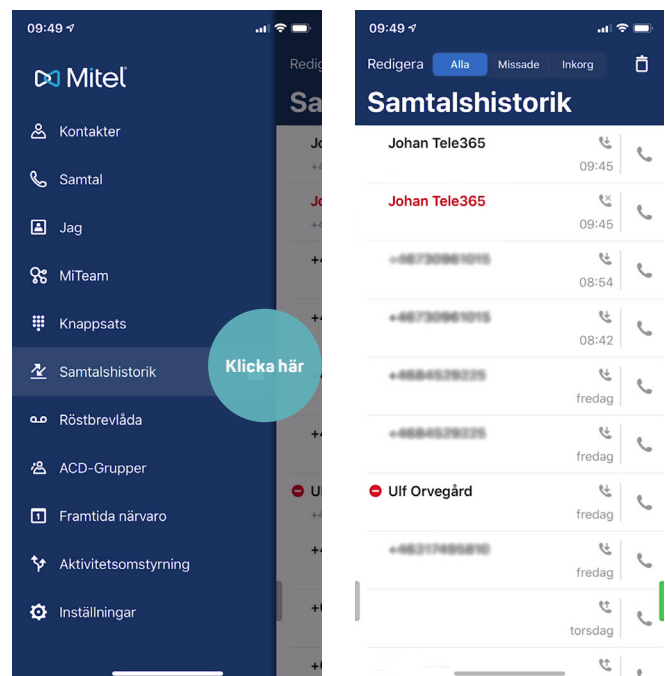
09:49

Mitel

Kontakter

Samtal

Jag

MiTeam

Knappsats

Samtalshistorik

Röstbrevlåda

ACD-Grupper

Framtida närvaro

Aktivitetsomstyrning

Inställningar

Redig

Sa

Jo

Jo

Ul

Klicka här

09:49

Redigera Alla Missade Inkorg

Samtalshistorik

Johan Tele365 09:45

Johan Tele365 09:45

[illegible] 08:54

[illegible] 08:42

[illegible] fredag

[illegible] fredag

Ulf Orvegård fredag

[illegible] fredag

torsdag